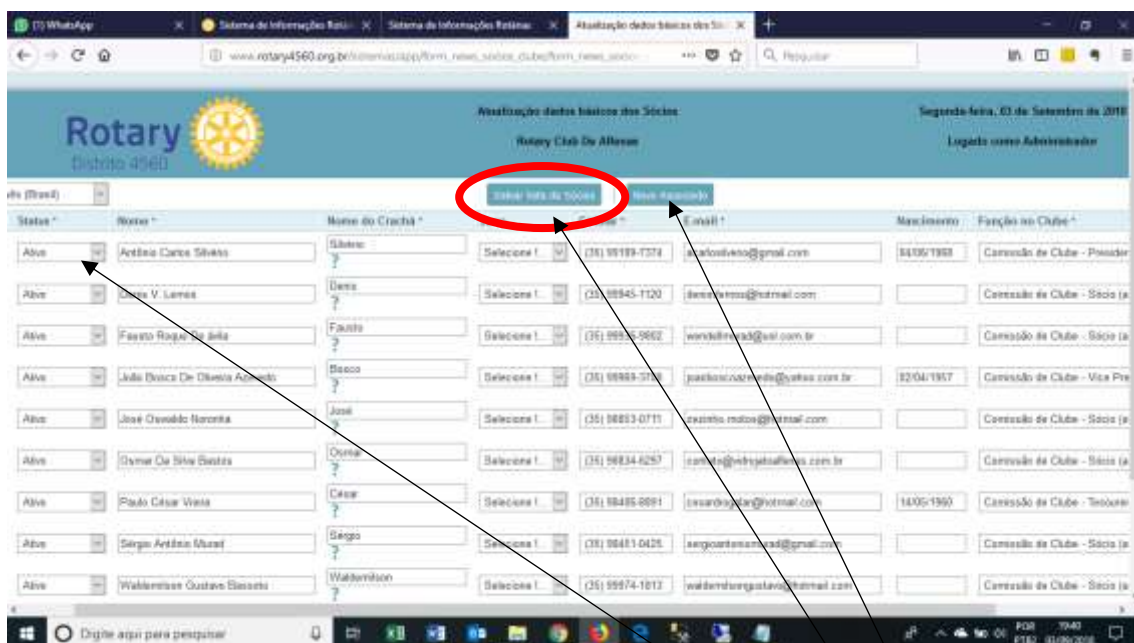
(1) WhatsApp | Sistema de Informações Rotári | Sistema de Informações Rotárias | Atualização dados básicos dos Só

www.rotary4560.org.br/sistemas/app/form_news_socios_clube/form_news_socio

Pesquisar

Rotary
Distrito 4560

Atualização dados básicos dos Sócios
Rotary Club De Alfenas

Segunda-feira, 03 de Setembro de 2018
Logado como Administrador

ês (Brasil)

Salvar lista de Sócios | Novo Associado

| Status * | Nome * | Nome do Crachá * | | Celular * | E-mail * | Nascimento | Função no Clube * |
|---|---|---|---|---|---|---|---|
| Ativo | Antônio Carlos Silvério | Silvério ? | Selecione 1 | (35) 99199-7374 | acarlosilverio@gmail.com | 04/06/1968 | Comissão de Clube - Presider |
| Ativo | Denis V. Lemos | Denis ? | Selecione 1 | (35) 98945-1120 | denislemos@hotmail.com | | Comissão de Clube - Sócio (a |
| Ativo | Fausto Roque de Ávila | Fausto ? | Selecione 1 | (35) 99936-9802 | wendellmrad@uol.com.br | | Comissão de Clube - Sócio (a |
| Ativo | João Bosco De Oliveira Azevedo | Bosco ? | Selecione 1 | (35) 99969-3728 | joaoboscoazevedo@yahoo.com.br | 02/04/1957 | Comissão de Clube - Vice Pre |
| Ativo | José Oswaldo Noronha | José ? | Selecione 1 | (35) 98853-0711 | zezinho.molos@hotmail.com | | Comissão de Clube - Sócio (a |
| Ativo | Osmar Da Silva Bastos | Osmar ? | Selecione 1 | (35) 98834-6257 | contato@vidrosalfenas.com.br | | Comissão de Clube - Sócio (a |
| Ativo | Paulo César Vieira | César ? | Selecione 1 | (35) 98486-8891 | cesardroguer@hotmail.com | 14/05/1960 | Comissão de Clube - Tesourei |
| Ativo | Sérgio Antônio Murad | Sérgio ? | Selecione 1 | (35) 98451-0425 | sergioantoniomurad@gmail.com | | Comissão de Clube - Sócio (a |
| Ativo | Waldemilson Gustavo Biassoto | Waldemilson ? | Selecione 1 | (35) 99974-1013 | waldemilsongustavo@hotmail.com | | Comissão de Clube - Sócio (a |

Digite aqui para pesquisar

POR PTB2 19:40 03/09/2018